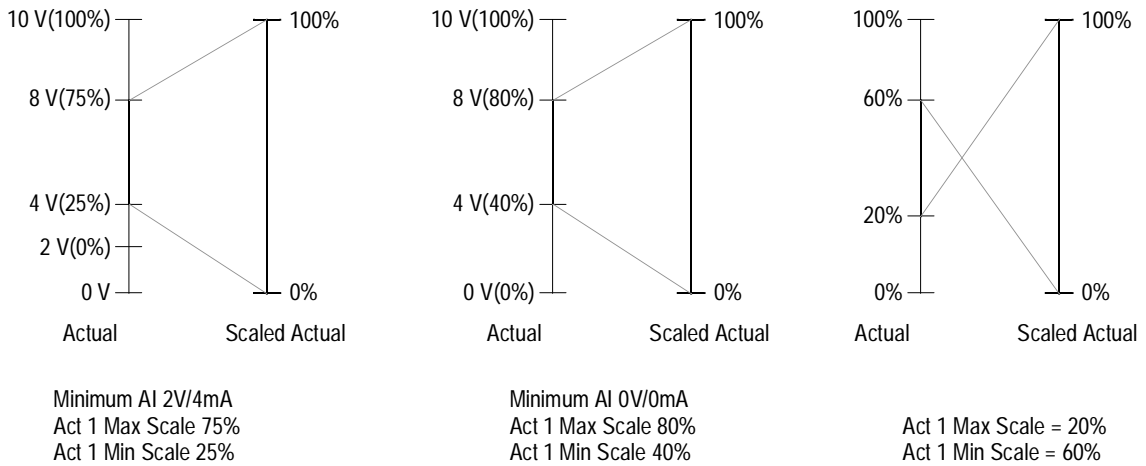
10 V(100%)
8 V(75%)
4 V(25%)
2 V(0%)
0 V
100%
0%
Actual
Scaled Actual

Minimum AI 2V/4mA
Act 1 Max Scale 75%
Act 1 Min Scale 25%

10 V(100%)
8 V(80%)
4 V(40%)
0 V(0%)
100%
0%
Actual
Scaled Actual

Minimum AI 0V/0mA
Act 1 Max Scale 80%
Act 1 Min Scale 40%

100%
60%
20%
0%
100%
0%
Actual
Scaled Actual

Act 1 Max Scale = 20%
Act 1 Min Scale = 60%